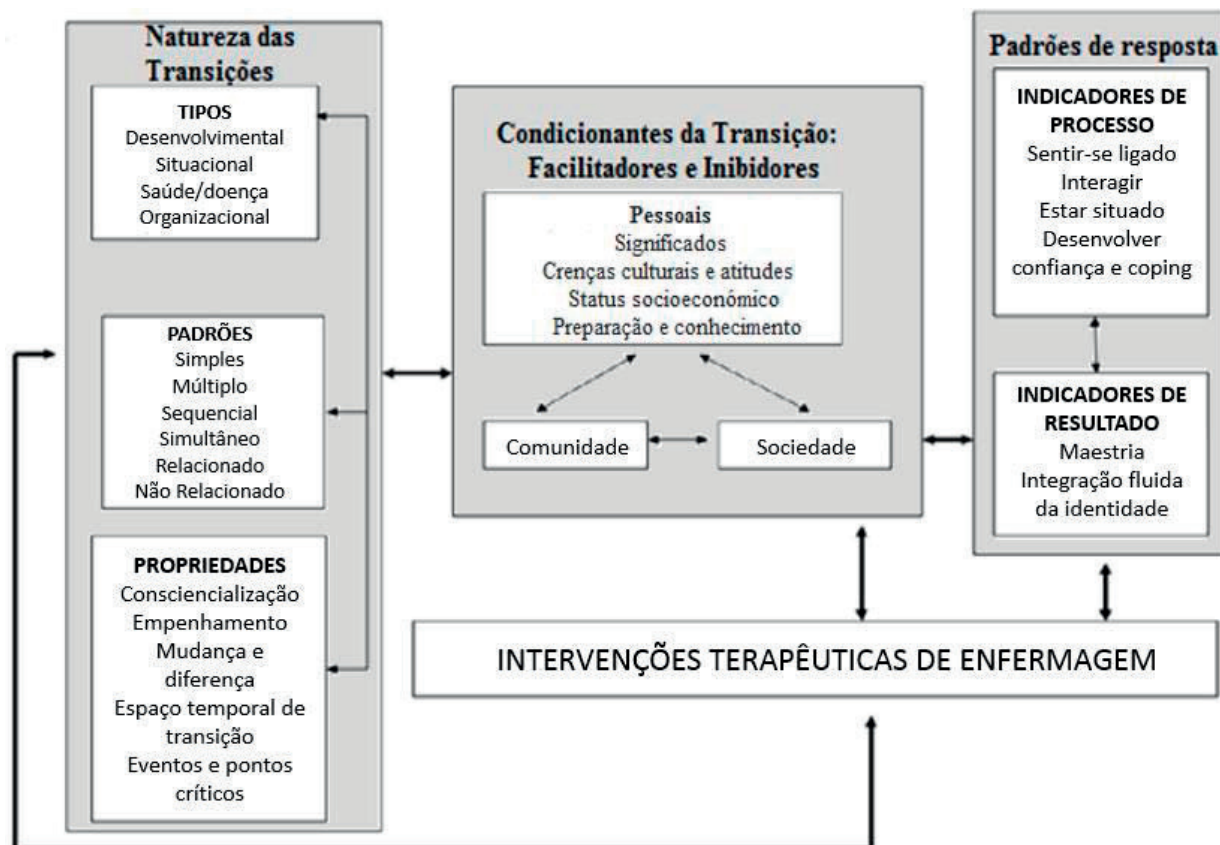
Natureza das Transições

TIPOS
Desenvolvimental
Situacional
Saúde/doença
Organizacional

PADRÕES
Simples
Múltiplo
Sequencial
Simultâneo
Relacionado
Não Relacionado

PROPRIEDADES
Consciencialização
Empenhamento
Mudança e diferença
Espaço temporal de transição
Eventos e pontos críticos

Condicionantes da Transição: Facilitadores e Inibidores

Pessoais
Significados
Crenças culturais e atitudes
Status socioeconómico
Preparação e conhecimento

Comunidade

Sociedade

Padrões de resposta

INDICADORES DE PROCESSO
Sentir-se ligado
Interagir
Estar situado
Desenvolver confiança e coping

INDICADORES DE RESULTADO
Maestria
Integração fluida da identidade

INTERVENÇÕES TERAPÊUTICAS DE ENFERMAGEM